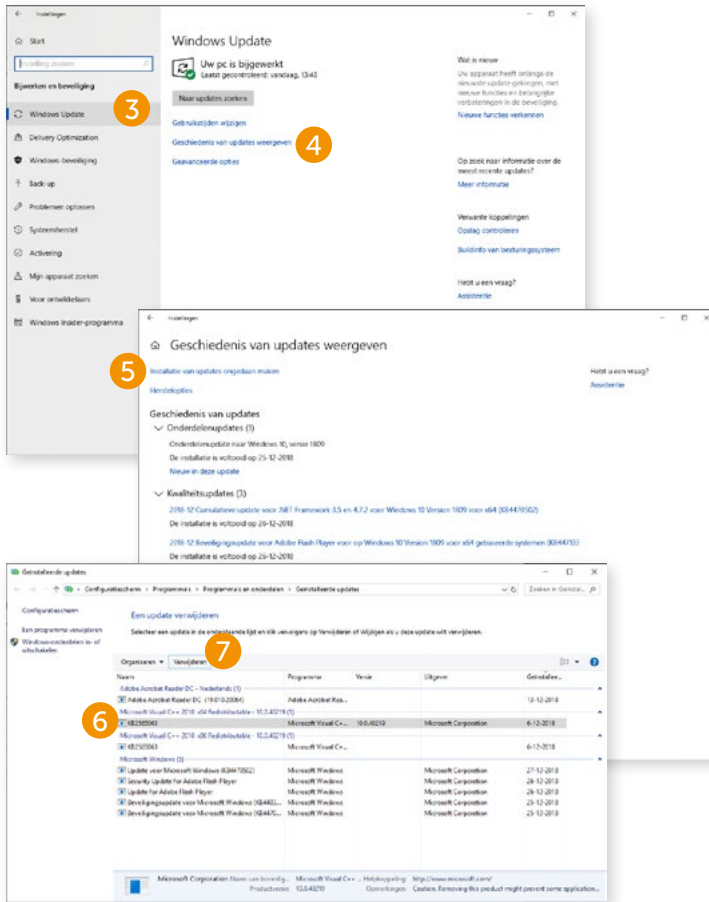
← Instellingen — □ ✕

⌂ Start

Instelling zoeken

Bijwerken en beveiliging

Windows Update

Delivery Optimization

Windows-beveiliging

Back-up

Problemen oplossen

Systeemherstel

Activering

Mijn apparaat zoeken

Voor ontwikkelaars

Windows Insider-programma

Windows Update

Uw pc is bijgewerkt
Laatst gecontroleerd: vandaag, 13:48

Naar updates zoeken

Gebruikstijden wijzigen

Geschiedenis van updates weergeven

Geavanceerde opties

Wat is nieuw

Uw apparaat heeft onlangs de nieuwste update gekregen, met nieuwe functies en belangrijke verbeteringen in de beveiliging.

Nieuwe functies verkennen

Op zoek naar informatie over de meest recente updates?

Meer informatie

Verwante koppelingen

Opslag controleren

Buildinfo van besturingssysteem

Hebt u een vraag?

Assistentie

3

4

← Instellingen — □ ✕

⌂ Geschiedenis van updates weergeven

Installatie van updates ongedaan maken

Herstelopties

Hebt u een vraag?

Assistentie

Geschiedenis van updates

Onderdelenupdates (1)

Onderdelenupdate naar Windows 10, versie 1809

De installatie is voltooid op 25-12-2018

Nieuw in deze update

Kwaliteitsupdates (3)

2018-12 Cumulatieve update voor .NET Framework 3.5 en 4.7.2 voor Windows 10 Version 1809 voor x64 (KB4470502)

De installatie is voltooid op 26-12-2018

2018-12 Beveiligingsupdate voor Adobe Flash Player voor op Windows 10 Version 1809 voor x64 gebaseerde systemen (KB4471331)

De installatie is voltooid op 26-12-2018

5

Geïnstalleerde updates — □ ✕

« Configuratiescherm › Programma's › Programma's en onderdelen › Geïnstalleerde updates

Zoeken in Geïnstal...

Configuratiescherm

Een programma verwijderen

Windows-onderdelen in- of uitschakelen

Een update verwijderen

Selecteer een update in de onderstaande lijst en klik vervolgens op Verwijderen of Wijzigen als u deze update wilt verwijderen.

Organiseren ▾ Verwijderen

| Naam | Programma | Versie | Uitgever | Geïnstalleer... |
|---|---|---|---|---|
| Adobe Acrobat Reader DC - Nederlands (1) | | | | |
| Adobe Acrobat Reader DC (19.010.20064) | Adobe Acrobat Rea... | | | 13-12-2018 |
| Microsoft Visual C++ 2010 x64 Redistributable - 10.0.40219 (1) | | | | |
| KB2565063 | Microsoft Visual C+... | 10.0.40219 | Microsoft Corporation | 6-12-2018 |
| Microsoft Visual C++ 2010 x86 Redistributable - 10.0.40219 (1) | | | | |
| KB2565063 | Microsoft Visual C+... | | | 6-12-2018 |
| Microsoft Windows (5) | | | | |
| Update voor Microsoft Windows (KB4470502) | Microsoft Windows | | Microsoft Corporation | 27-12-2018 |
| Security Update for Adobe Flash Player | Microsoft Windows | | Microsoft Corporation | 26-12-2018 |
| Update for Adobe Flash Player | Microsoft Windows | | Microsoft Corporation | 26-12-2018 |
| Beveiligingsupdate voor Microsoft Windows (KB446... | Microsoft Windows | | Microsoft Corporation | 25-12-2018 |
| Beveiligingsupdate voor Microsoft Windows (KB447... | Microsoft Windows | | Microsoft Corporation | 25-12-2018 |

Microsoft Corporation Naam van bovenlig... Microsoft Visual C++ ... Help koppeling: http://www.microsoft.com/
Productversie: 10.0.40219 Opmerkingen: Caution. Removing this product might prevent some application...

6

7